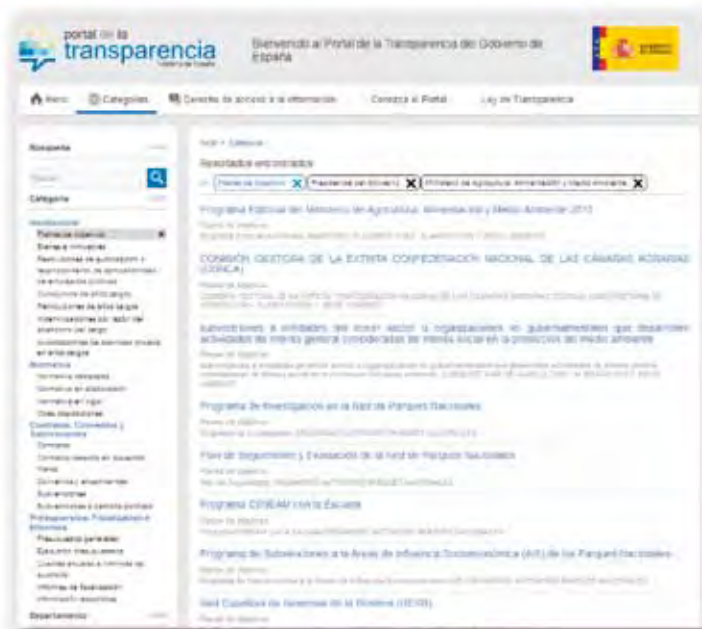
portal de la transparencia
Gobierno de España

Bienvenido al Portal de la Transparencia del Gobierno de España

Inicio | Categorías | Derecho de acceso a la información | Conoce el Portal | Ley de Transparencia

Búsqueda

Categoría

Planes de objetivos

Inicio > Categoría

Resultados encontrados

Planes de Objetivos | Presidencia del Gobierno | Ministerio de Agricultura, Alimentación y Medio Ambiente

Programa Editorial del Ministerio de Agricultura, Alimentación y Medio Ambiente 2013

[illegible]

COMISIÓN GESTORA DE LA EXTINTA CONFEDERACIÓN NACIONAL DE LAS CÁMARAS AGRARIAS (CONCA)

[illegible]

Subvenciones a entidades del tercer sector u organizaciones no gubernamentales que desarrollen actividades de interés general consideradas de interés social en la protección del medio ambiente

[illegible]

Programa de Investigación en la Red de Parques Nacionales

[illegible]

Plan de Seguimiento y Evaluación de la Red de Parques Nacionales

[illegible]

Programa CENEAM con la Escuela

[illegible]

Programa de Subvenciones a las Áreas de Influencia Socioeconómica (AIS) de los Parques Nacionales

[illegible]

Red Española de Reservas de la Biosfera (RERB)

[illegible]

Departamento